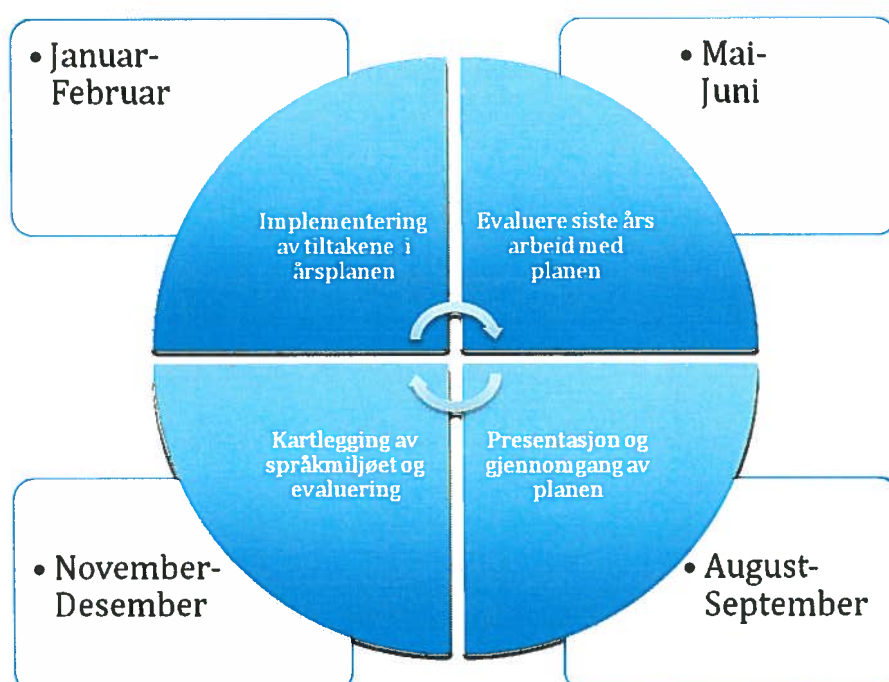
• Januar-Februar

• Mai-Juni

Implementering av tiltakene i årsplanen

Evaluere siste års arbeid med planen

Kartlegging av språkmiljøet og evaluering

Presentasjon og gjennomgang av planen

• November-Desember

• August-September